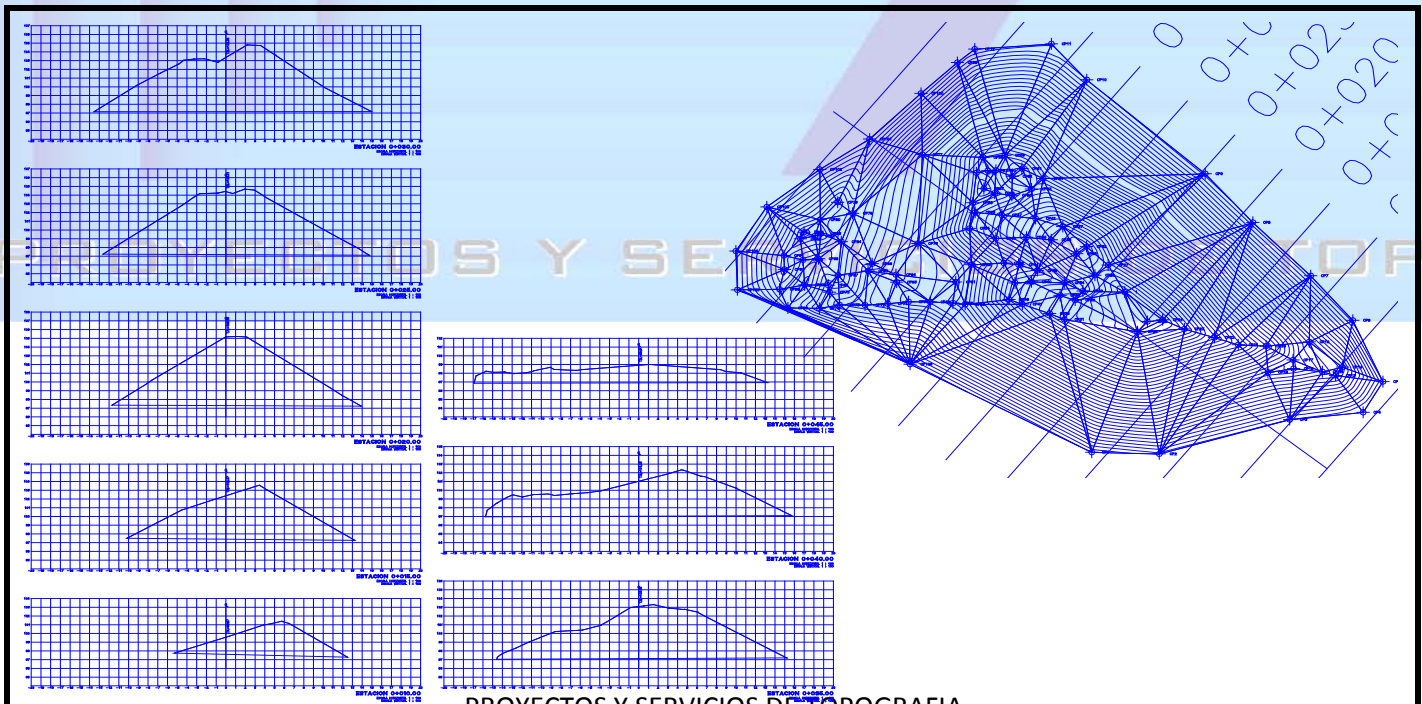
ESTACION 0+030.00

ESTACION 0+025.00

ESTACION 0+020.00

ESTACION 0+015.00

ESTACION 0+010.00

ESTACION 0+045.00

ESTACION 0+040.00

ESTACION 0+035.00

PROYECTOS Y SE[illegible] TOP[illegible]

0+0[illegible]
0+02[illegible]
0+020
0+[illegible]

PROYECTOS Y SERVICIOS DE TOPOGRAFIA